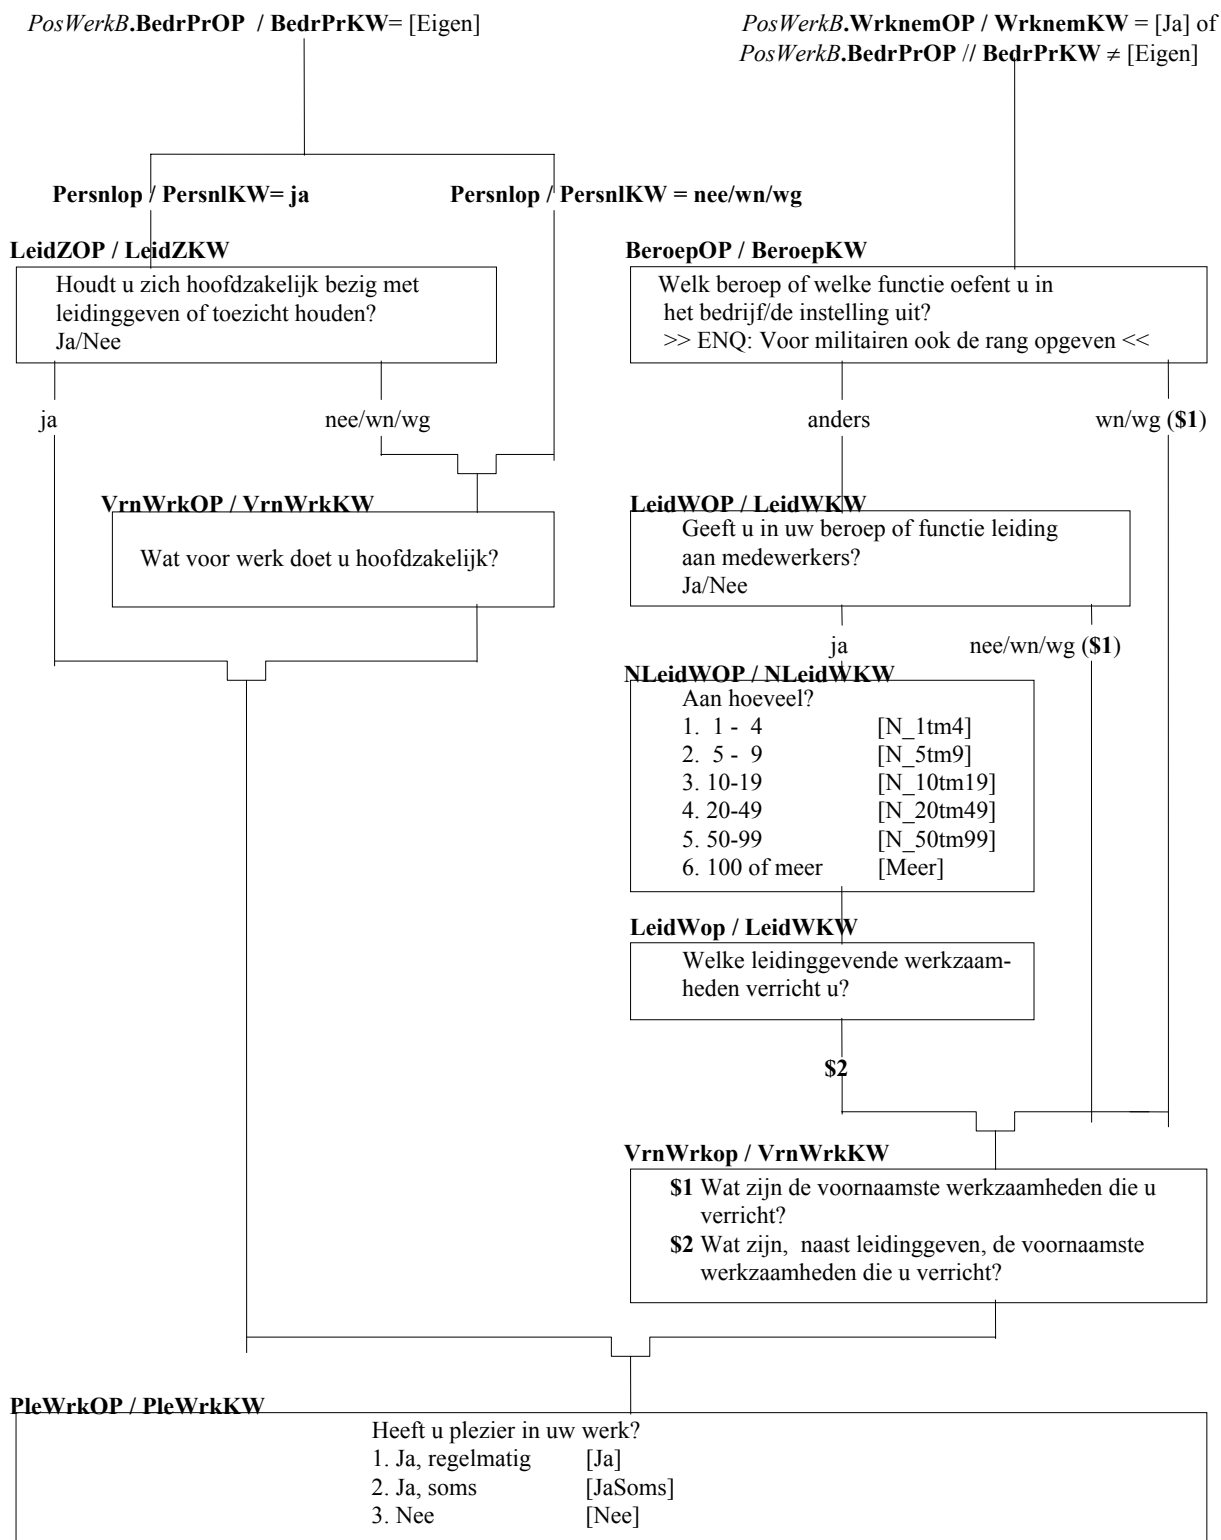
*PosWerkB*.**BedrPrOP / BedrPrKW**= [Eigen]

*PosWerkB*.**WrknemOP / WrknemKW** = [Ja] of *PosWerkB*.**BedrPrOP // BedrPrKW** ≠ [Eigen]

**Persnlop / PersnlKW= ja**

**Persnlop / PersnlKW = nee/wn/wg**

**LeidZOP / LeidZKW**

Houdt u zich hoofdzakelijk bezig met leidinggeven of toezicht houden?
Ja/Nee

ja

nee/wn/wg

**VrnWrkOP / VrnWrkKW**

Wat voor werk doet u hoofdzakelijk?

**BeroepOP / BeroepKW**

Welk beroep of welke functie oefent u in het bedrijf/de instelling uit?
>> ENQ: Voor militairen ook de rang opgeven <<

anders

wn/wg (**$1**)

**LeidWOP / LeidWKW**

Geeft u in uw beroep of functie leiding aan medewerkers?
Ja/Nee

ja

nee/wn/wg (**$1**)

**NLeidWOP / NLeidWKW**

Aan hoeveel?
1. 1 - 4 [N_1tm4]
2. 5 - 9 [N_5tm9]
3. 10-19 [N_10tm19]
4. 20-49 [N_20tm49]
5. 50-99 [N_50tm99]
6. 100 of meer [Meer]

**LeidWop / LeidWKW**

Welke leidinggevende werkzaamheden verricht u?

**$2**

**VrnWrkop / VrnWrkKW**

**$1** Wat zijn de voornaamste werkzaamheden die u verricht?
**$2** Wat zijn, naast leidinggeven, de voornaamste werkzaamheden die u verricht?

**PleWrkOP / PleWrkKW**

Heeft u plezier in uw werk?
1. Ja, regelmatig [Ja]
2. Ja, soms [JaSoms]
3. Nee [Nee]